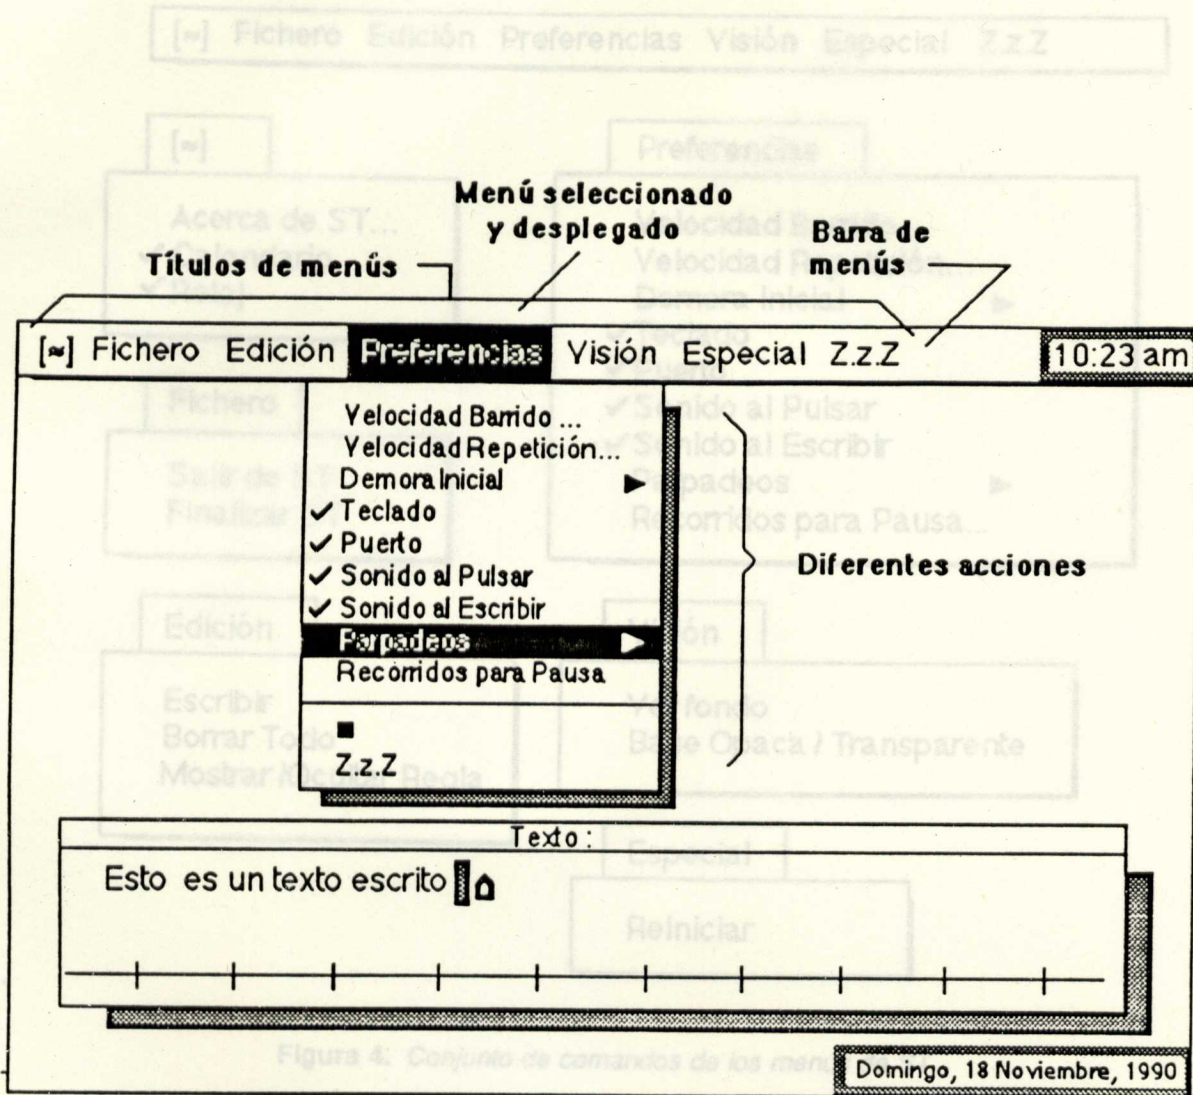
Menú seleccionado y desplegado

Barra de menús

Títulos de menús

[≈] Fichero Edición Preferencias Visión Especial Z.z.Z

10:23 am

Velocidad Barrido ...
Velocidad Repetición...
Demora Inicial ▶
✓Teclado
✓Puerto
✓Sonido al Pulsar
✓Sonido al Escribir
Parpadeos ▶
Recorridos para Pausa

■
Z.z.Z

Diferentes acciones

Texto :

Esto es un texto escrito

Domingo, 18 Noviembre, 1990